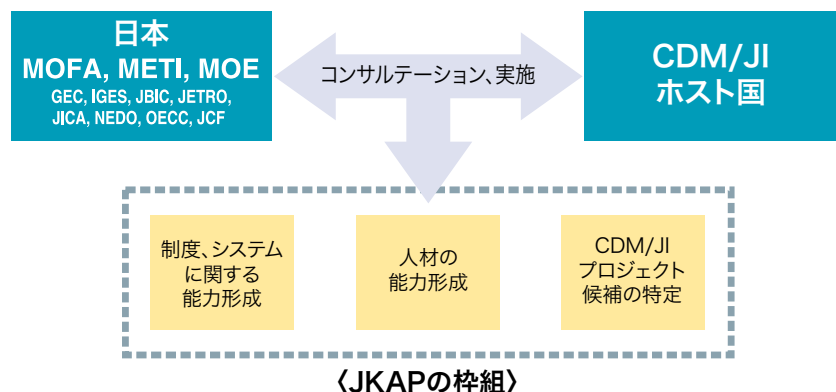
日本
MOFA, METI, MOE
GEC, IGES, JBIC, JETRO, JICA, NEDO, OECC, JCF

コンサルテーション、実施

CDM/JI
ホスト国

制度、システムに関する能力形成

人材の能力形成

CDM/JI プロジェクト候補の特定

〈JKAPの枠組〉